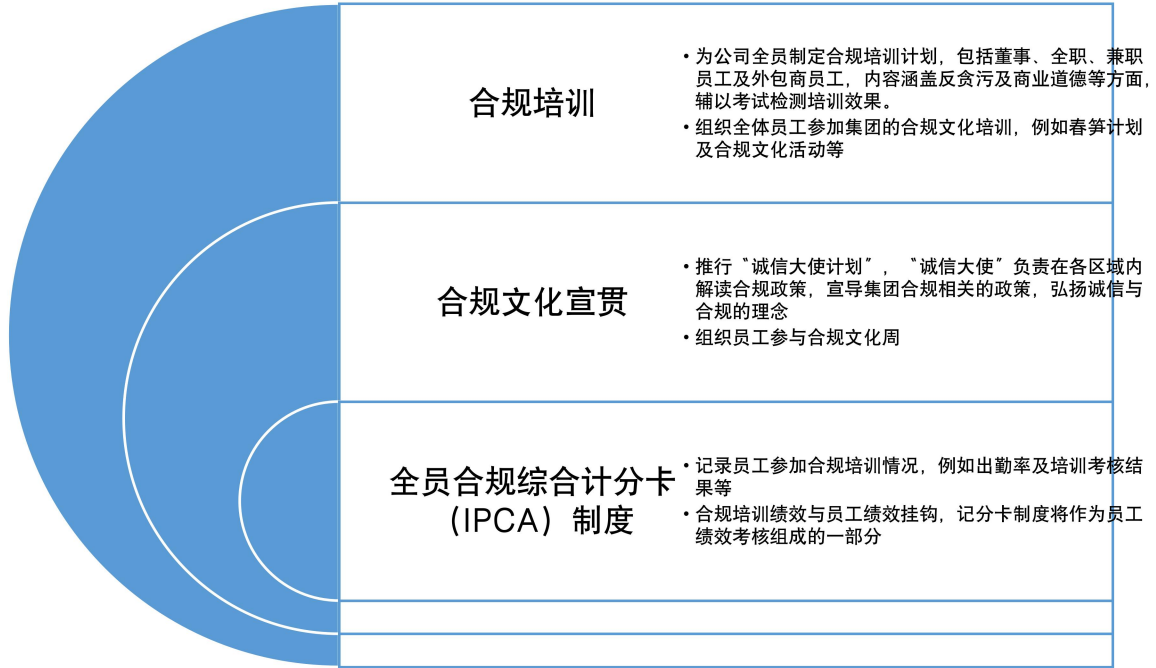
合规培训

• 为公司全员制定合规培训计划，包括董事、全职、兼职员工及外包商员工，内容涵盖反贪污及商业道德等方面，辅以考试检测培训效果。
• 组织全体员工参加集团的合规文化培训，例如春笋计划及合规文化活动等

合规文化宣贯

• 推行〝诚信大使计划〞，〝诚信大使〞负责在各区域内解读合规政策，宣导集团合规相关的政策，弘扬诚信与合规的理念
• 组织员工参与合规文化周

全员合规综合计分卡（IPCA）制度

• 记录员工参加合规培训情况，例如出勤率及培训考核结果等
• 合规培训绩效与员工绩效挂钩，记分卡制度将作为员工绩效考核组成的一部分